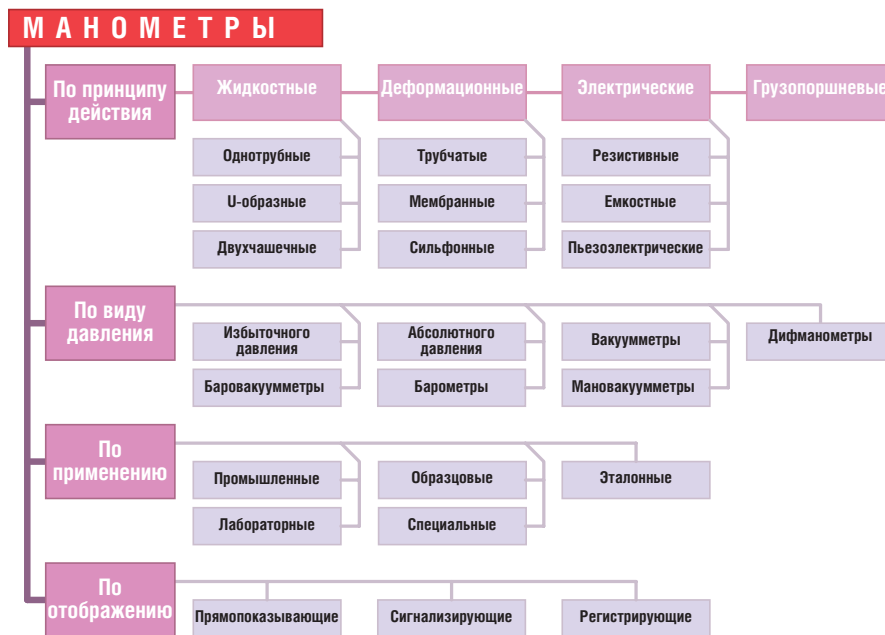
МАНОМЕТРЫ

По принципу действия

Жидкостные

Деформационные

Электрические

Грузопоршневые

Однотрубные

U-образные

Двухчашечные

Трубчатые

Мембранные

Сильфонные

Резистивные

Емкостные

Пьезоэлектрические

По виду давления

Избыточного давления

Баровакуумметры

Абсолютного давления

Барометры

Вакуумметры

Мановакуумметры

Дифманометры

По применению

Промышленные

Лабораторные

Образцовые

Специальные

Эталонные

По отображению

Прямопоказывающие

Сигнализирующие

Регистрирующие